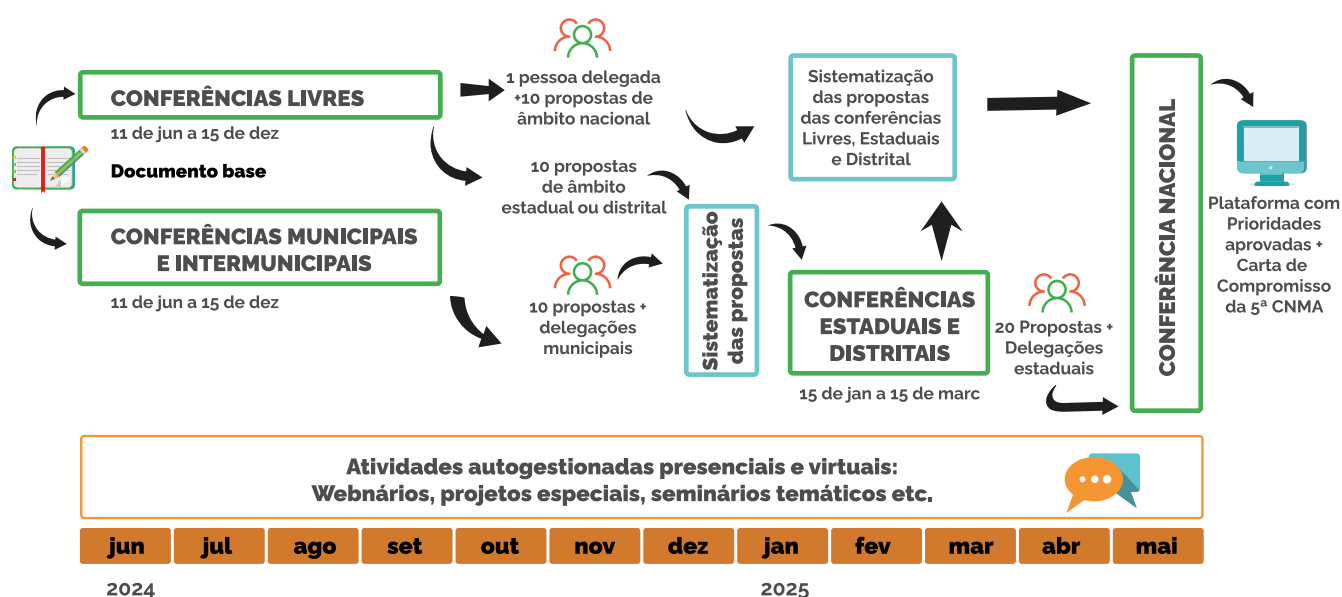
CONFERÊNCIAS LIVRES

11 de jun a 15 de dez

Documento base

CONFERÊNCIAS MUNICIPAIS E INTERMUNICIPAIS

11 de jun a 15 de dez

1 pessoa delegada +10 propostas de âmbito nacional

10 propostas de âmbito estadual ou distrital

10 propostas + delegações municipais

Sistematização das propostas

Sistematização das propostas das conferências Livres, Estaduais e Distrital

CONFERÊNCIAS ESTADUAIS E DISTRITAIS

15 de jan a 15 de marc

20 Propostas + Delegações estaduais

CONFERÊNCIA NACIONAL

Plataforma com Prioridades aprovadas + Carta de Compromisso da 5ª CNMA

Atividades autogestionadas presenciais e virtuais: Webnários, projetos especiais, seminários temáticos etc.

| jun | jul | ago | set | out | nov | dez | jan | fev | mar | abr | mai |
|---|---|---|---|---|---|---|---|---|---|---|---|

2024

2025